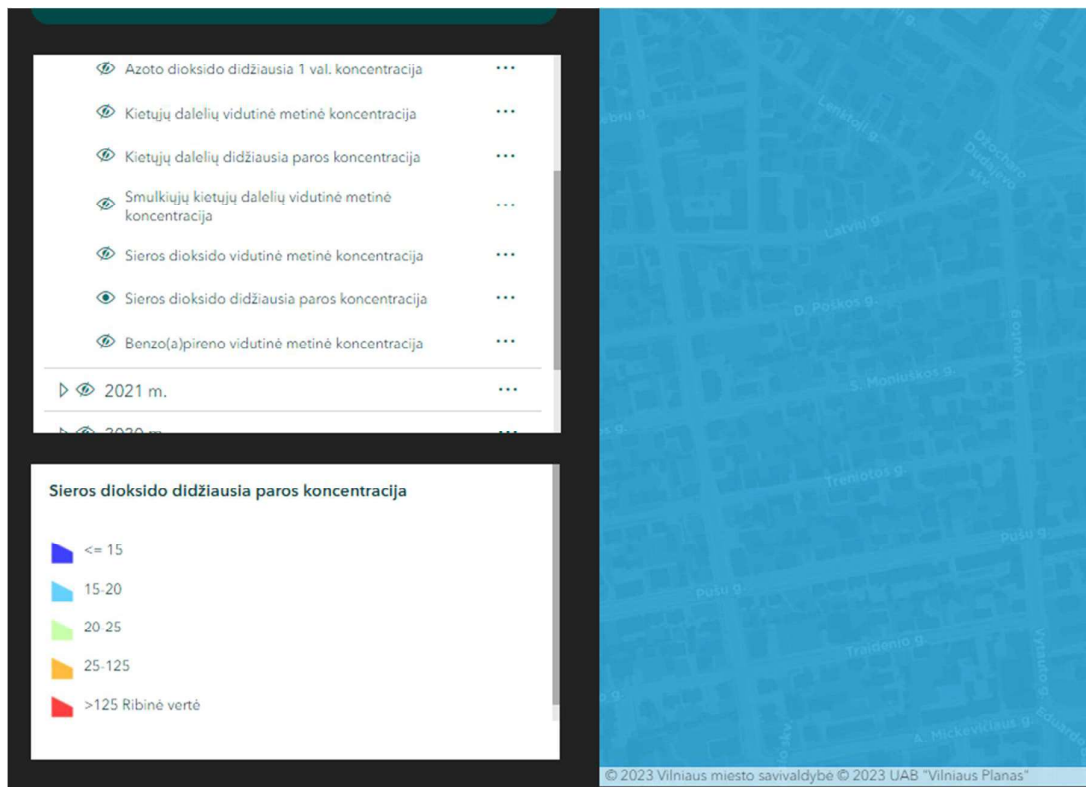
Azoto dioksido didžiausia 1 val. koncentracija ···
Kietųjų dalelių vidutinė metinė koncentracija ···
Kietųjų dalelių didžiausia paros koncentracija ···
Smulkiųjų kietųjų dalelių vidutinė metinė koncentracija ···
Sieros dioksido vidutinė metinė koncentracija ···
Sieros dioksido didžiausia paros koncentracija ···
Benzo(a)pireno vidutinė metinė koncentracija ···
2021 m. ···
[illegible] ···

Sieros dioksido didžiausia paros koncentracija

<= 15
15-20
20-25
25-125
>125 Ribinė vertė

Lenktoji g.
Džiochario Dudajevo skv.
Latvių g.
D. Poškos g.
S. Moniuškos g.
Vytauto g.
Trenktos g.
Pušų g.
Pušų g.
Traidenio g.
Vytauto g.
A. Mickevičiaus g.
Eduardo
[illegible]ebru g.

© 2023 Vilniaus miesto savivaldybė © 2023 UAB "Vilniaus Planas"